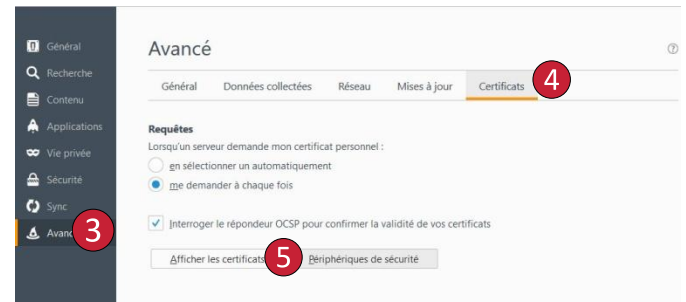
Général
Recherche
Contenu
Applications
Vie privée
Sécurité
Sync
Avancé
3

Avancé

Général | Données collectées | Réseau | Mises à jour | Certificats
4

Requêtes
Lorsqu'un serveur demande mon certificat personnel :
en sélectionner un automatiquement
me demander à chaque fois

Interroger le répondeur OCSP pour confirmer la validité de vos certificats

Afficher les certificats
5
Périphériques de sécurité